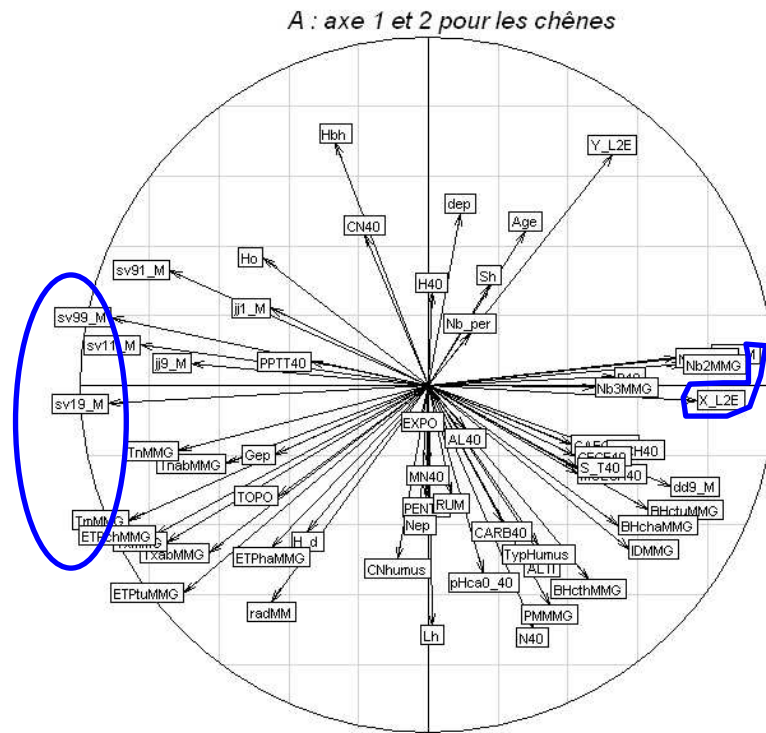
A : axe 1 et 2 pour les chênes

Hbh
Y_L2E
dep
CN40
Age
Ho
sv91_M
H40
Sh
jj1_M
sv99_M
Nb_per
sv11_M
jj9_M
PPTT40
Nb2MMG
Nb3MMG
sv19_M
X_L2E
EXPO
AL40
TnMMG
TnabMMG
Gep
S_T40
dd9_M
TOPO
MN40
PENT
RUM
BHctuMMG
BHchaMMG
TmMMG
ETPchMMG
H_d
Nep
CARB40
IDMMG
TxabMMG
ETPhaMMG
TypHumus
ALTI
ETPtuMMG
CNhumus
pHca0_40
BHcthMMG
radMM
PMMMG
N40
Lh